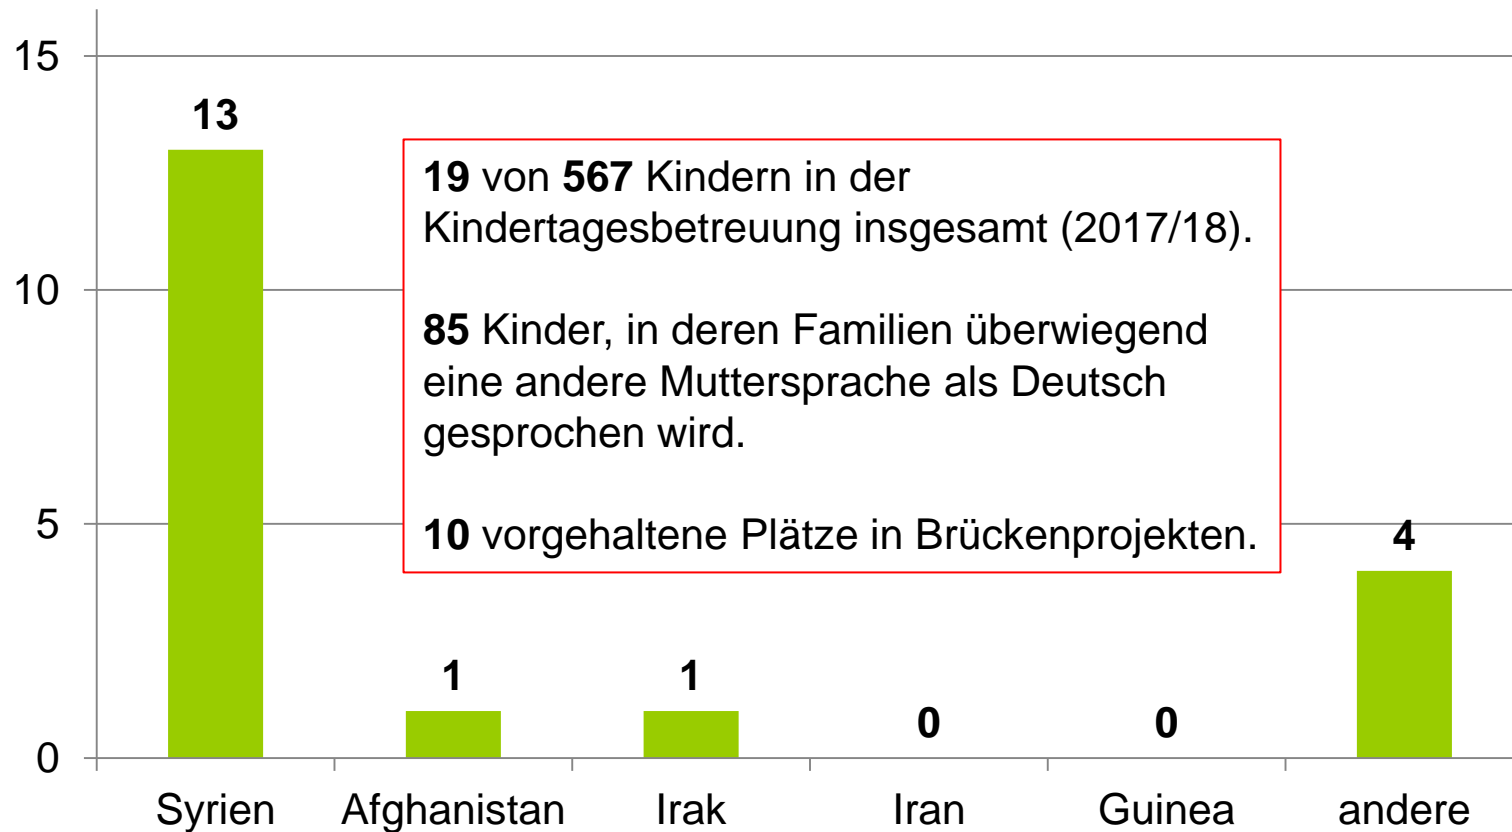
15
10
5
0

13
1
1
0
0
4

Syrien
Afghanistan
Irak
Iran
Guinea
andere

**19** von **567** Kindern in der Kindertagesbetreuung insgesamt (2017/18).

**85** Kinder, in deren Familien überwiegend eine andere Muttersprache als Deutsch gesprochen wird.

**10** vorgehaltene Plätze in Brückenprojekten.